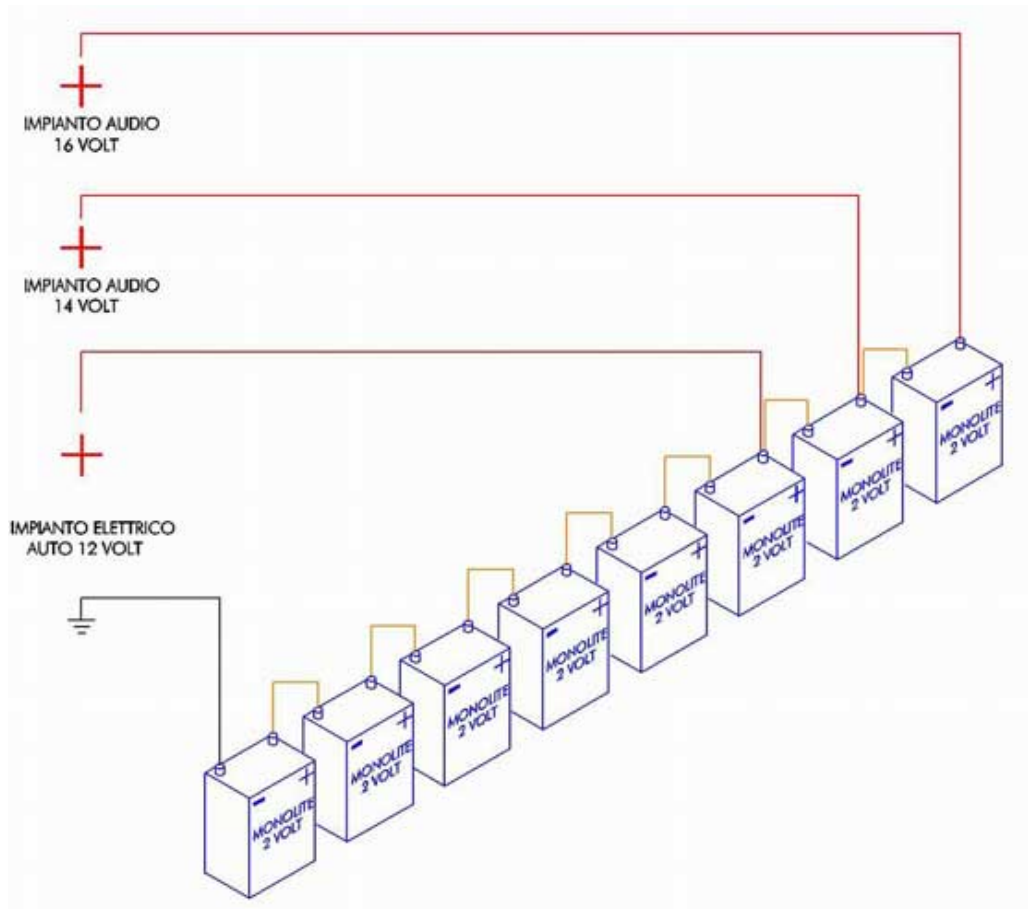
+
IMPIANTO AUDIO
16 VOLT

+
IMPIANTO AUDIO
14 VOLT

+
IMPIANTO ELETTRICO
AUTO 12 VOLT

− + MONOLITE 2 VOLT

− + MONOLITE 2 VOLT

− + MONOLITE 2 VOLT

− + MONOLITE 2 VOLT

− + MONOLITE 2 VOLT

− + MONOLITE 2 VOLT

− + MONOLITE 2 VOLT

− + MONOLITE 2 VOLT